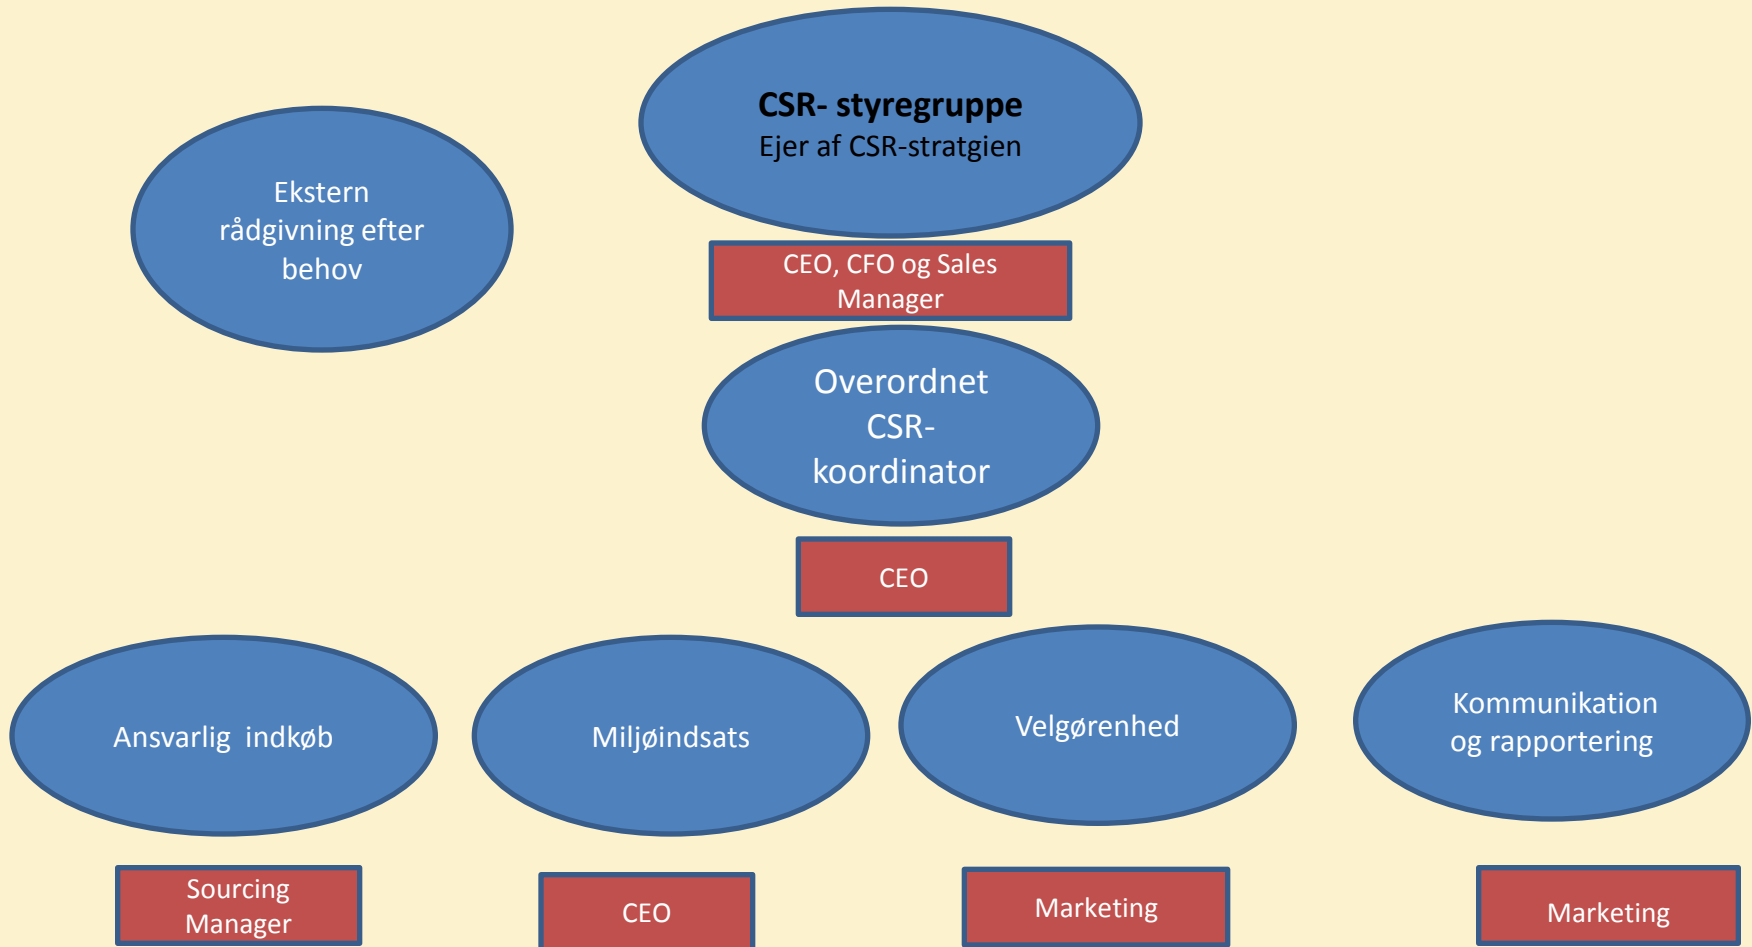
CSR- styregruppe
Ejer af CSR-stratgien

Ekstern rådgivning efter behov

CEO, CFO og Sales Manager

Overordnet CSR-koordinator

CEO

Ansvarlig indkøb

Miljøindsats

Velgørenhed

Kommunikation og rapportering

Sourcing Manager

CEO

Marketing

Marketing